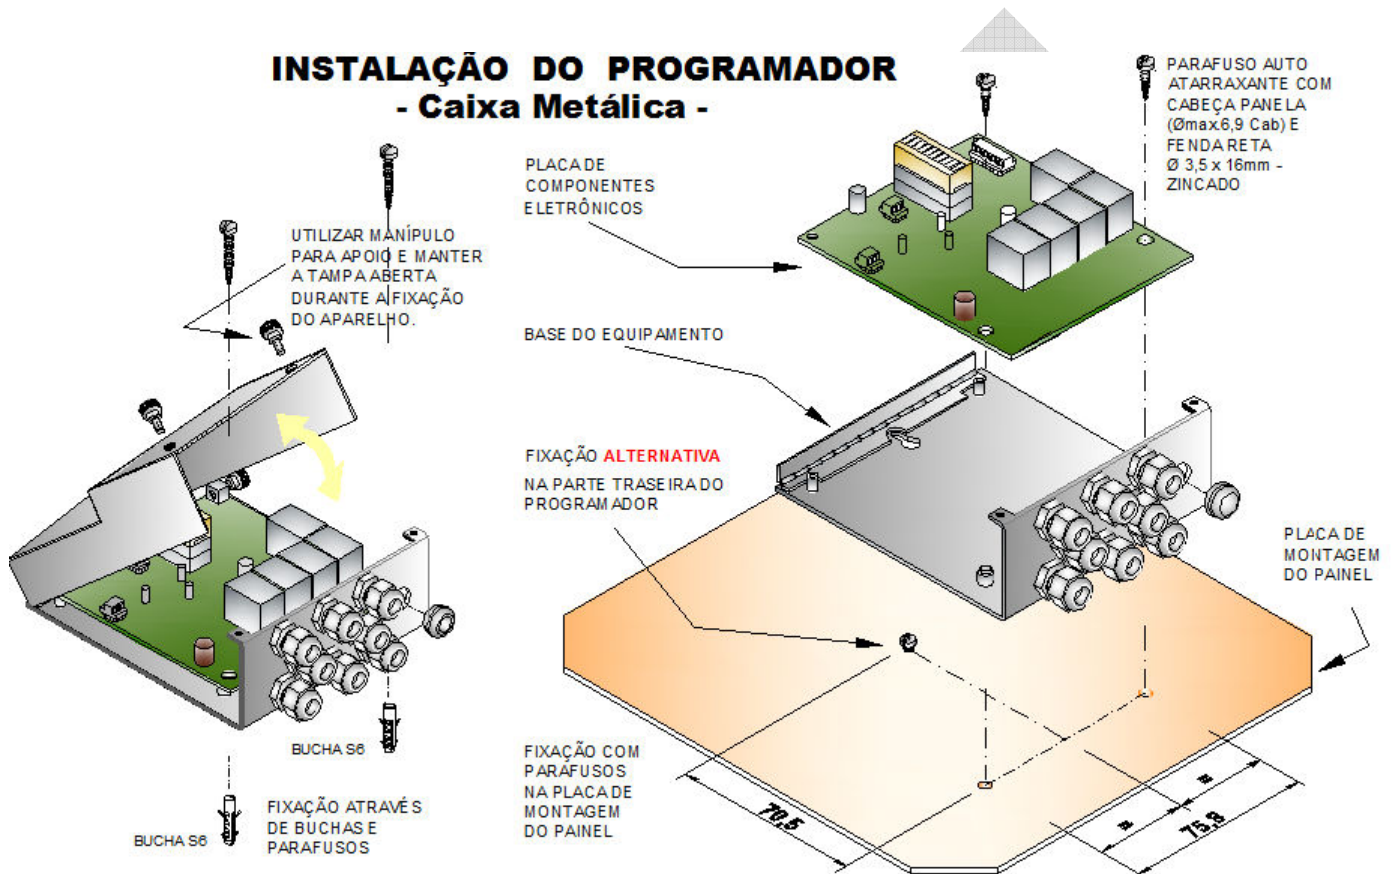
INSTALAÇÃO DO PROGRAMADOR
- Caixa Metálica -

UTILIZAR MANÍPULO PARA APOIO E MANTER A TAMPA ABERTA DURANTE A FIXAÇÃO DO APARELHO.

BUCHA S6

BUCHA S6

FIXAÇÃO ATRAVÉS DE BUCHAS E PARAFUSOS

PLACA DE COMPONENTES ELETRÔNICOS

PARAFUSO AUTO ATARRAXANTE COM CABEÇA PANELA (Ømax.6,9 Cab) E FENDA RETA Ø 3,5 x 16mm - ZINCADO

BASE DO EQUIPAMENTO

FIXAÇÃO ALTERNATIVA NA PARTE TRASEIRA DO PROGRAMADOR

PLACA DE MONTAGEM DO PAINEL

FIXAÇÃO COM PARAFUSOS NA PLACA DE MONTAGEM DO PAINEL

70.5

75.8